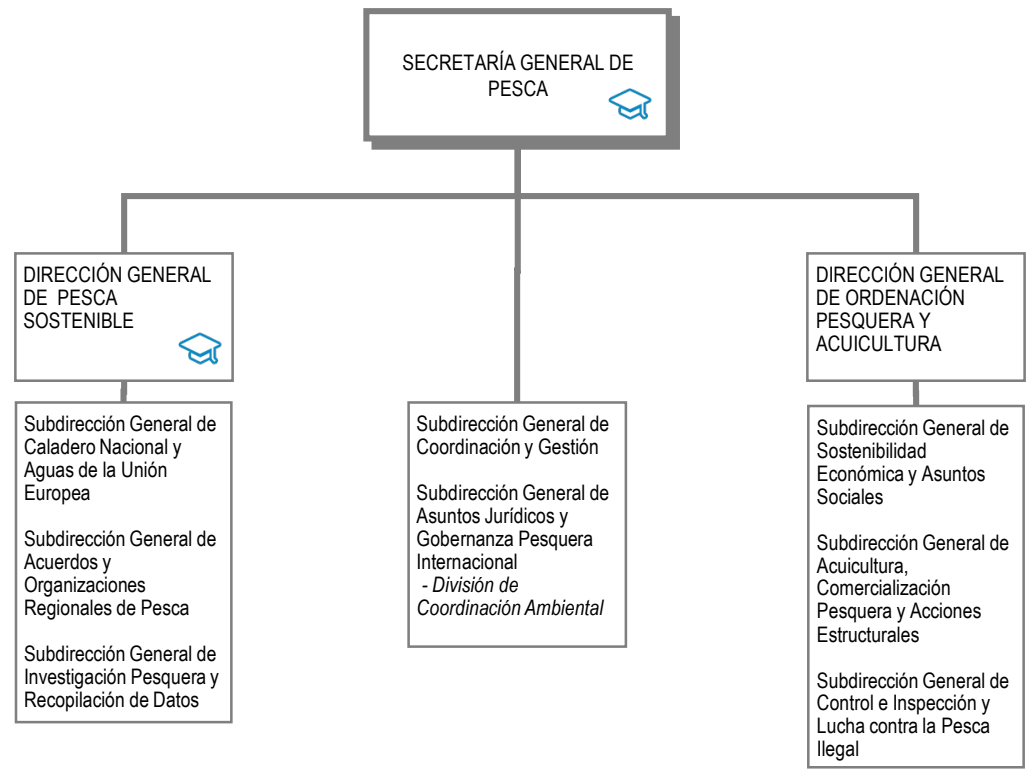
SECRETARÍA GENERAL DE PESCA

DIRECCIÓN GENERAL DE PESCA SOSTENIBLE

Subdirección General de Caladero Nacional y Aguas de la Unión Europea

Subdirección General de Acuerdos y Organizaciones Regionales de Pesca

Subdirección General de Investigación Pesquera y Recopilación de Datos

Subdirección General de Coordinación y Gestión

Subdirección General de Asuntos Jurídicos y Gobernanza Pesquera Internacional
- *División de Coordinación Ambiental*

DIRECCIÓN GENERAL DE ORDENACIÓN PESQUERA Y ACUICULTURA

Subdirección General de Sostenibilidad Económica y Asuntos Sociales

Subdirección General de Acuicultura, Comercialización Pesquera y Acciones Estructurales

Subdirección General de Control e Inspección y Lucha contra la Pesca Ilegal